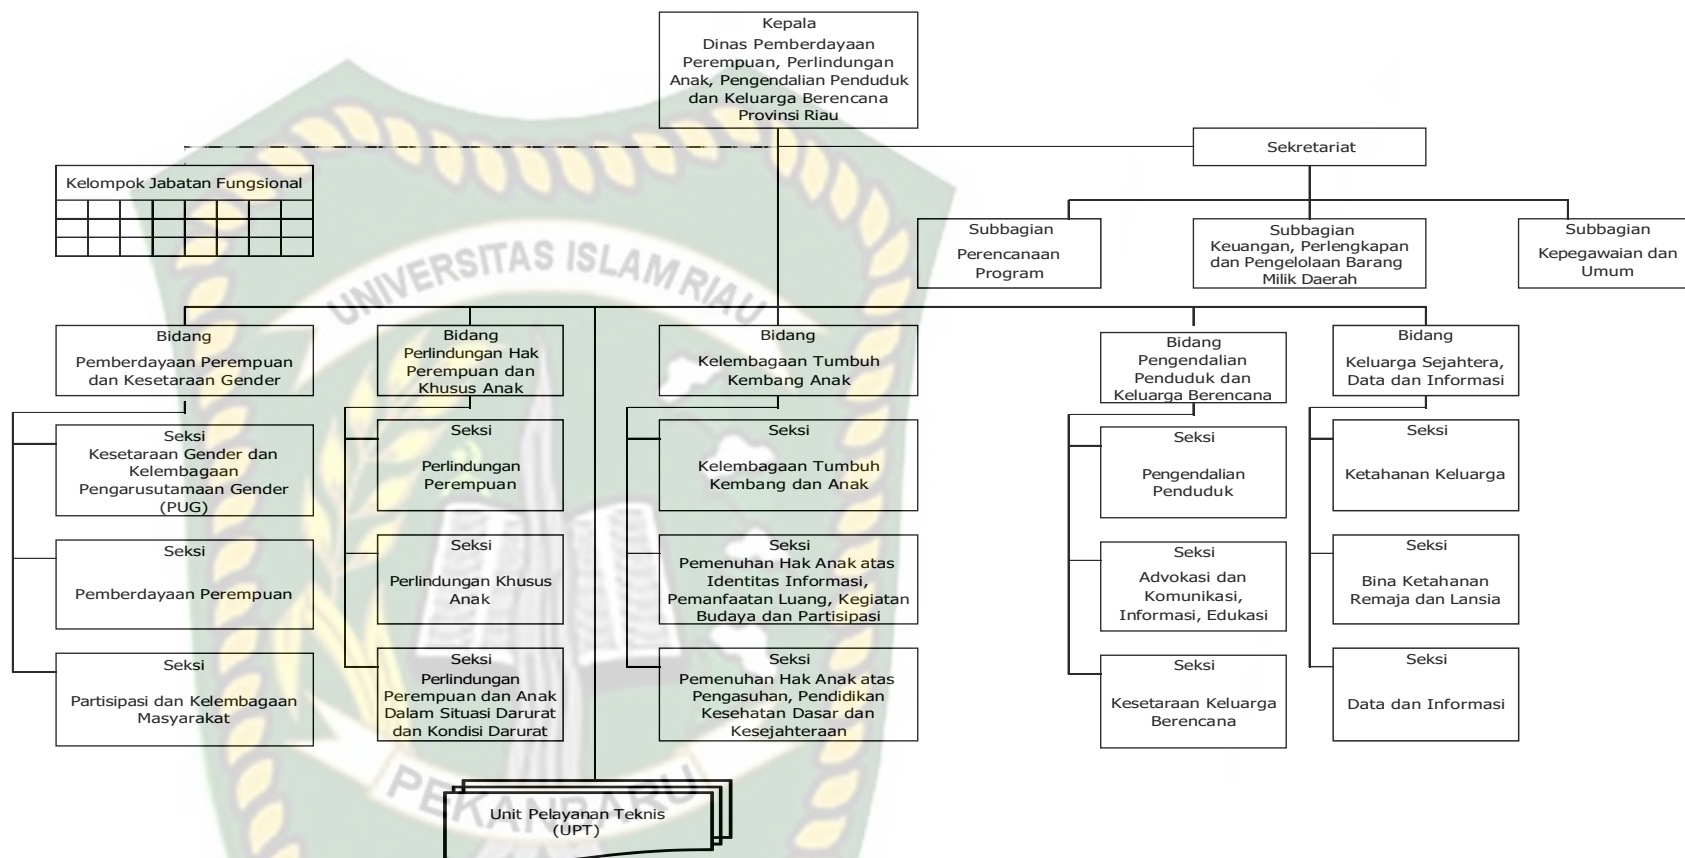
Kepala
Dinas Pemberdayaan Perempuan, Perlindungan Anak, Pengendalian Penduduk dan Keluarga Berencana
Provinsi Riau

Sekretariat

Kelompok Jabatan Fungsional

Subbagian
Perencanaan Program

Subbagian
Keuangan, Perlengkapan dan Pengelolaan Barang Milik Daerah

Subbagian
Kepegawaian dan Umum

Bidang
Pemberdayaan Perempuan dan Kesetaraan Gender

Seksi
Kesetaraan Gender dan Kelembagaan Pengarusutamaan Gender (PUG)

Seksi
Pemberdayaan Perempuan

Seksi
Partisipasi dan Kelembagaan Masyarakat

Bidang
Perlindungan Hak Perempuan dan Khusus Anak

Seksi
Perlindungan Perempuan

Seksi
Perlindungan Khusus Anak

Seksi
Perlindungan Perempuan dan Anak Dalam Situasi Darurat dan Kondisi Darurat

Bidang
Kelembagaan Tumbuh Kembang Anak

Seksi
Kelembagaan Tumbuh Kembang dan Anak

Seksi
Pemenuhan Hak Anak atas Identitas Informasi, Pemanfaatan Luang, Kegiatan Budaya dan Partisipasi

Seksi
Pemenuhan Hak Anak atas Pengasuhan, Pendidikan Kesehatan Dasar dan Kesejahteraan

Bidang
Pengendalian Penduduk dan Keluarga Berencana

Seksi
Pengendalian Penduduk

Seksi
Advokasi dan Komunikasi, Informasi, Edukasi

Seksi
Kesetaraan Keluarga Berencana

Bidang
Keluarga Sejahtera, Data dan Informasi

Seksi
Ketahanan Keluarga

Seksi
Bina Ketahanan Remaja dan Lansia

Seksi
Data dan Informasi

Unit Pelayanan Teknis (UPT)

UNIVERSITAS ISLAM RIAU
PEKANBARU